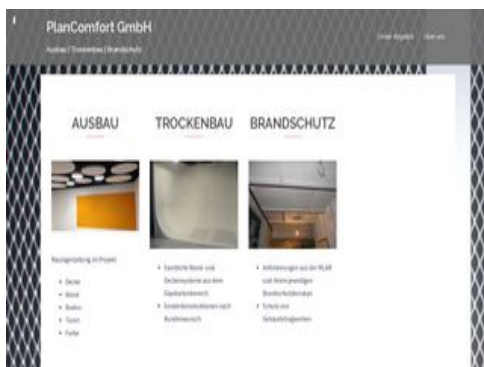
PlanComfort GmbH

Ausbau | Trockenbau | Brandschutz

Unser Angebot Über uns

AUSBAU

TROCKENBAU

BRANDSCHUTZ

Raumgestaltung im Projekt

- Decke
- Wand
- Boden
- Türen
- Farbe

- Sämtliche Wand- und Deckensysteme aus dem Gipskartonbereich
- Sonderkonstruktionen nach Kundenwunsch

- Anforderungen aus der RLAR und Wahl geeigneter Brandschutzkonzepte
- Schutz von Gebäudeteilgeräten